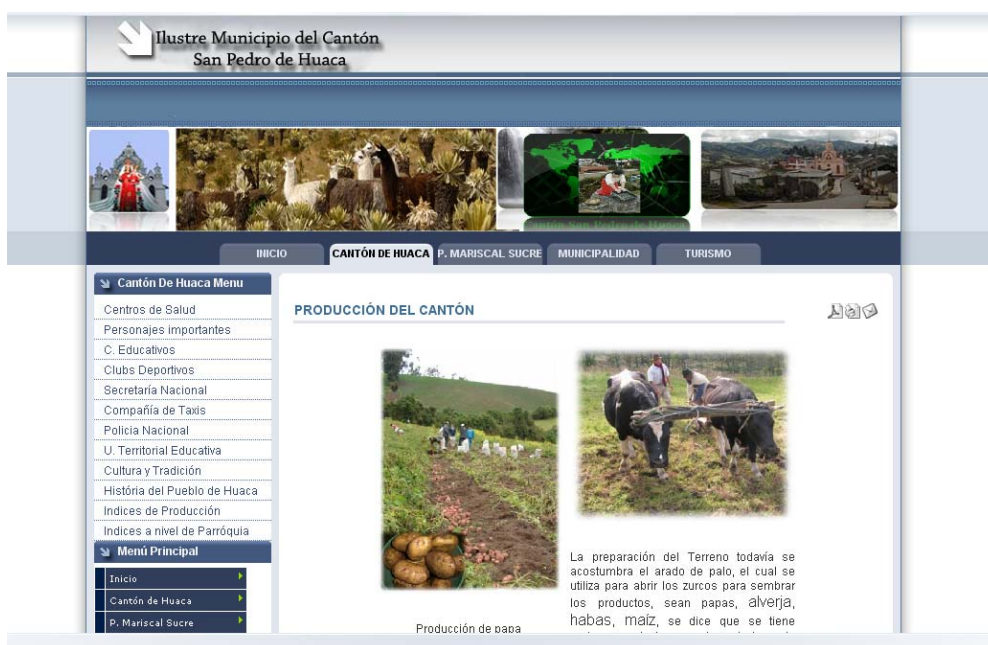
Ilustre Municipio del Cantón
San Pedro de Huaca

INICIO | CANTÓN DE HUACA | P. MARISCAL SUCRE | MUNICIPALIDAD | TURISMO

Cantón De Huaca Menu

Centros de Salud
Personajes importantes
C. Educativos
Clubs Deportivos
Secretaría Nacional
Compañía de Taxis
Policia Nacional
U. Territorial Educativa
Cultura y Tradición
História del Pueblo de Huaca
Indices de Producción
Indices a nivel de Parróquia

Menú Principal

Inicio
Cantón de Huaca
P. Mariscal Sucre

PRODUCCIÓN DEL CANTÓN

La preparación del Terreno todavía se acostumbra el arado de palo, el cual se utiliza para abrir los zurcos para sembrar los productos, sean papas, alverja, habas, maiz, se dice que se tiene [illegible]

Producción de papa